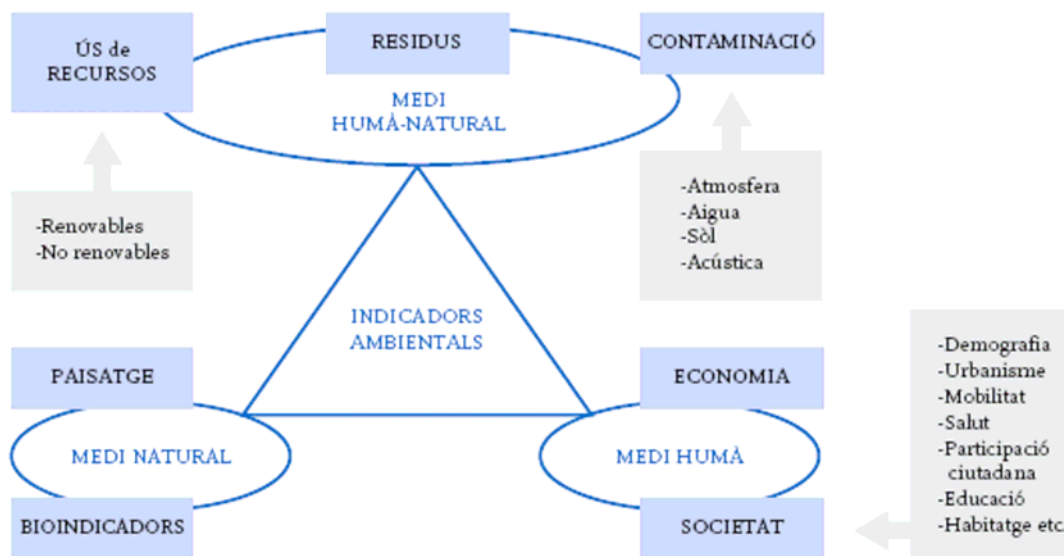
ÚS de RECURSOS

RESIDUS

CONTAMINACIÓ

MEDI HUMÀ-NATURAL

-Renovables
-No renovables

-Atmosfera
-Aigua
-Sòl
-Acústica

INDICADORS AMBIENTALS

PAISATGE

ECONOMIA

-Demografia
-Urbanisme
-Mobilitat
-Salut
-Participació ciutadana
-Educació
-Habitatge etc

MEDI NATURAL

MEDI HUMÀ

BIOINDICADORS

SOCIETAT